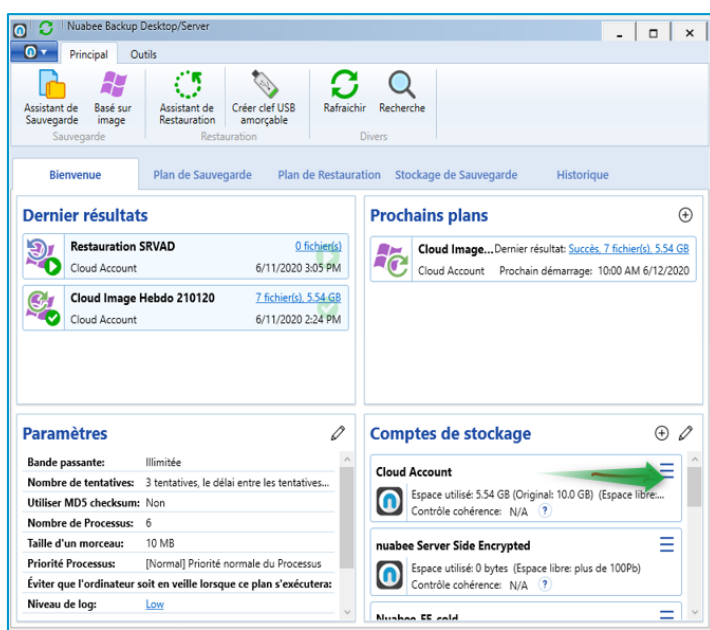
Nuabee Backup Desktop/Server

Principal Outils

Assistant de Sauvegarde
Basé sur image
Sauvegarde
Assistant de Restauration
Créer clef USB amorçable
Restauration
Rafraichir
Recherche
Divers

Bienvenue
Plan de Sauvegarde
Plan de Restauration
Stockage de Sauvegarde
Historique

Dernier résultats

Restauration SRVAD
0 fichier(s)
Cloud Account
6/11/2020 3:05 PM

Cloud Image Hebdo 210120
7 fichier(s), 5.54 GB
Cloud Account
6/11/2020 2:24 PM

Prochains plans

Cloud Image...
Dernier résultat: Succès, 7 fichier(s), 5.54 GB
Cloud Account
Prochain démarrage: 10:00 AM 6/12/2020

Paramètres

| | |
|---|---|
| Bande passante: | Illimitée |
| Nombre de tentatives: | 3 tentatives, le délai entre les tentatives... |
| Utiliser MD5 checksum: | Non |
| Nombre de Processus: | 6 |
| Taille d'un morceau: | 10 MB |
| Priorité Processus: | [Normal] Priorité normale du Processus |
| Éviter que l'ordinateur soit en veille lorsque ce plan s'exécutera: | |
| Niveau de log: | Low |

Comptes de stockage

Cloud Account
Espace utilisé: 5.54 GB (Original: 10.0 GB) (Espace libre:...
Contrôle cohérence: N/A ?

nuabee Server Side Encrypted
Espace utilisé: 0 bytes (Espace libre: plus de 100Pb)
Contrôle cohérence: N/A ?

Nuabee_FF_cold